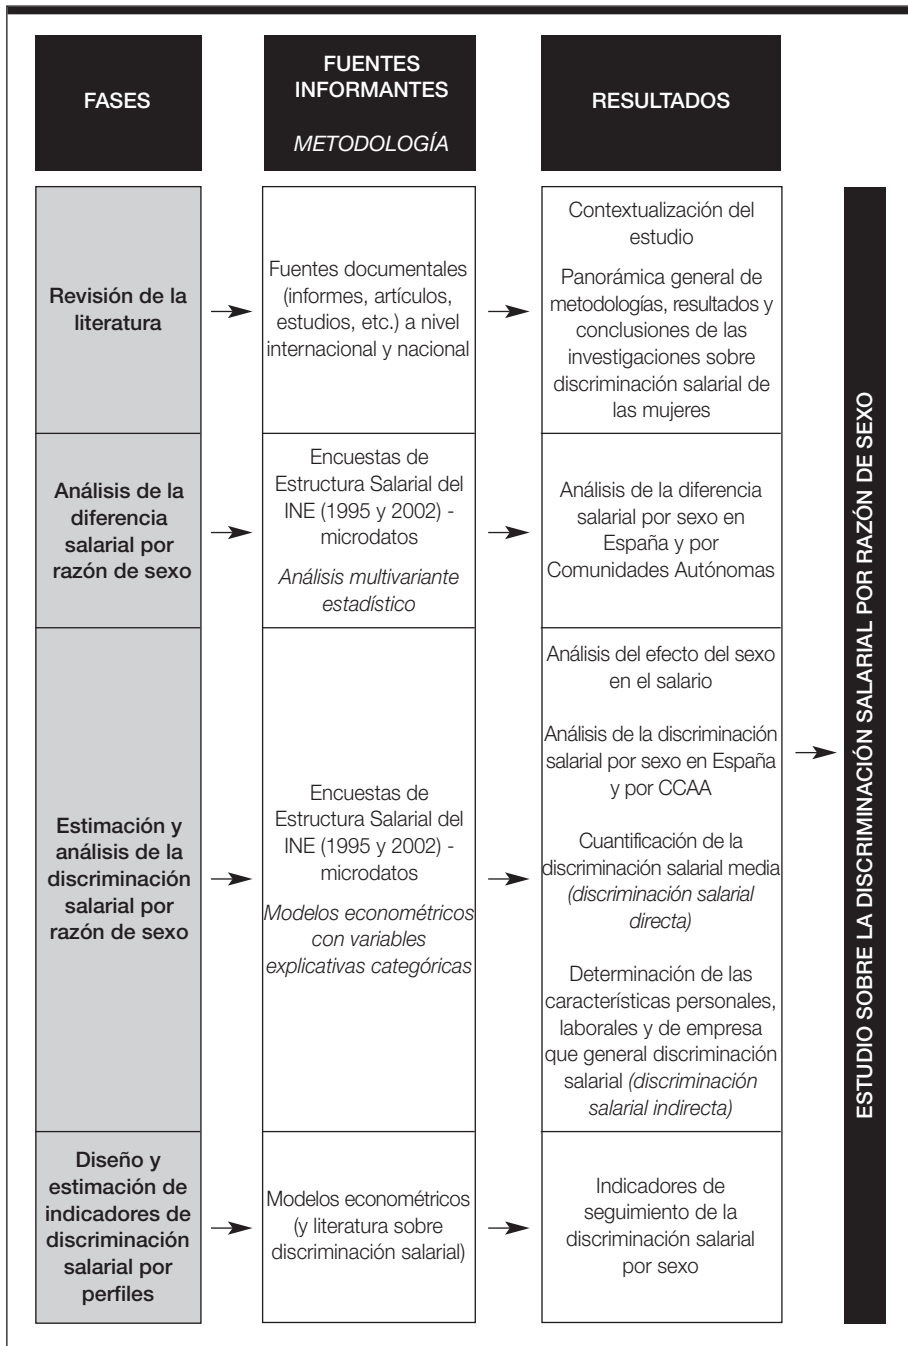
| FASES | FUENTES INFORMANTES *METODOLOGÍA* | RESULTADOS |
|---|---|---|
| Revisión de la literatura | Fuentes documentales (informes, artículos, estudios, etc.) a nivel internacional y nacional | Contextualización del estudio. Panorámica general de metodologías, resultados y conclusiones de las investigaciones sobre discriminación salarial de las mujeres |
| Análisis de la diferencia salarial por razón de sexo | Encuestas de Estructura Salarial del INE (1995 y 2002) - microdatos *Análisis multivariante estadístico* | Análisis de la diferencia salarial por sexo en España y por Comunidades Autónomas |
| Estimación y análisis de la discriminación salarial por razón de sexo | Encuestas de Estructura Salarial del INE (1995 y 2002) - microdatos *Modelos econométricos con variables explicativas categóricas* | Análisis del efecto del sexo en el salario. Análisis de la discriminación salarial por sexo en España y por CCAA. Cuantificación de la discriminación salarial media *(discriminación salarial directa)*. Determinación de las características personales, laborales y de empresa que general discriminación salarial *(discriminación salarial indirecta)* |
| Diseño y estimación de indicadores de discriminación salarial por perfiles | Modelos econométricos (y literatura sobre discriminación salarial) | Indicadores de seguimiento de la discriminación salarial por sexo |

ESTUDIO SOBRE LA DISCRIMINACIÓN SALARIAL POR RAZÓN DE SEXO